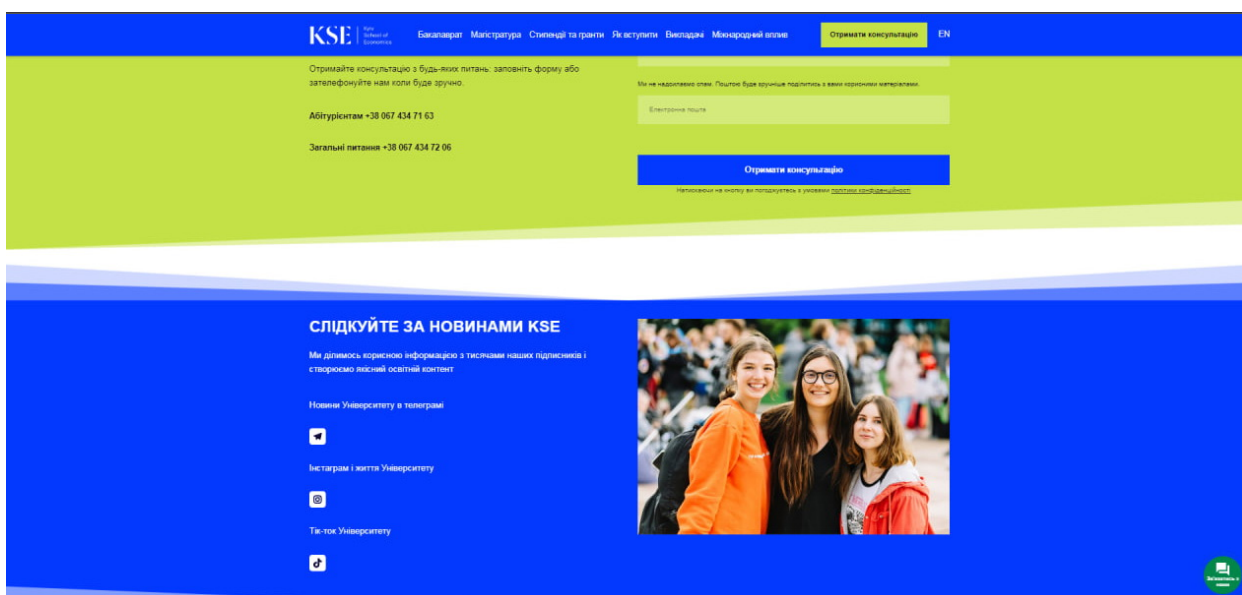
KSE Kyiv School of Economics

Бакалаврат Магістратура Стипендії та гранти Як вступити Викладачі Міжнародний вплив

Отримати консультацію

EN

Отримайте консультацію з будь-яких питань: заповніть форму або зателефонуйте нам коли буде зручно.

Абітурієнтам +38 067 434 71 63

Загальні питання +38 067 434 72 06

Ми не надсилаємо спам. Поштою буде зручніше поділитись з вами корисними матеріалами.

Електронна пошта

Отримати консультацію

Натискаючи на кнопку ви погоджуєтесь з умовами політики конфіденційності

СЛІДКУЙТЕ ЗА НОВИНАМИ KSE

Ми ділимось корисною інформацією з тисячами наших підписників і створюємо якісний освітній контент

Новини Університету в телеграмі

Інстаграм і життя Університету

Тік-ток Університету

Зв'язатись з нами